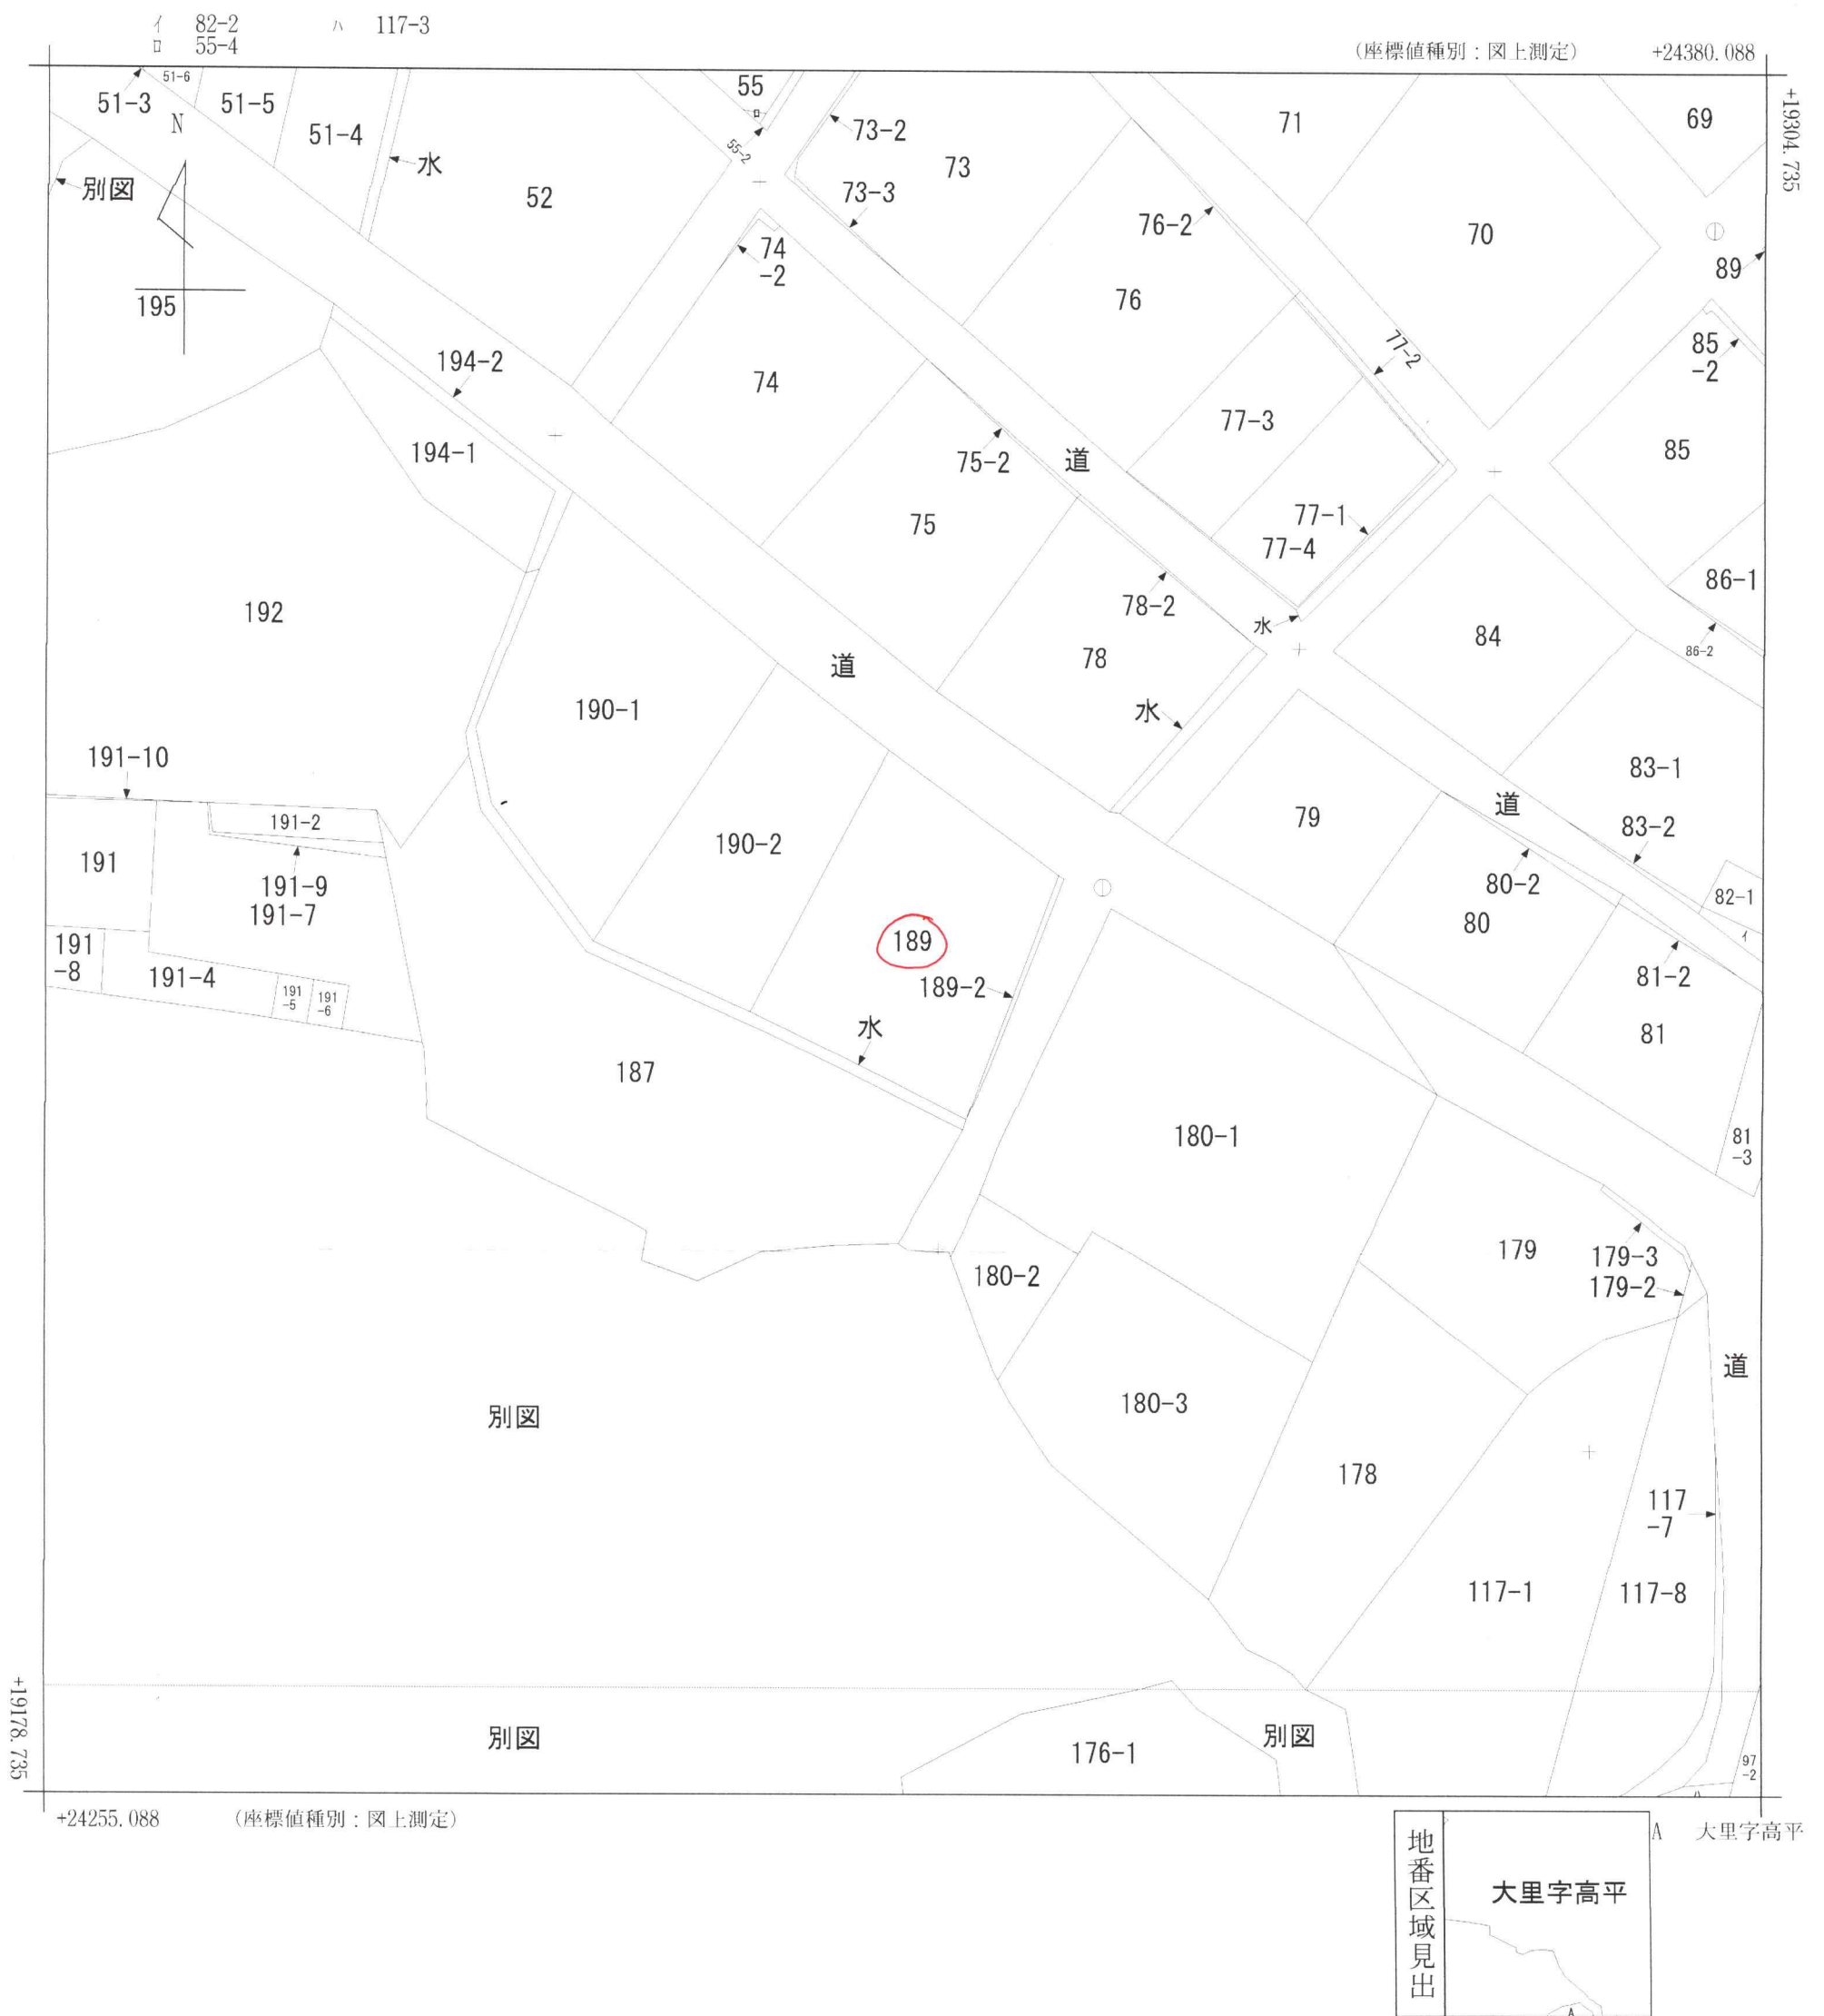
イ 82-2
ロ 55-4
ハ 117-3

(座標値種別：図上測定)
+24380.088
+19304.735

51-3
51-6
51-5
51-4
N
水
52
55
ロ
55-2
73-2
73
73-3
71
69
別図
74
-2
76-2
70
89
76
195
77-2
85
-2
194-2
74
77-3
85
194-1
75-2
道
75
77-1
77-4
86-1
192
78-2
水
84
86-2
道
78
190-1
水
191-10
83-1
79
道
191-2
190-2
83-2
191
191-9
191-7
80-2
82-1
80
189
191
-8
191-4
191
-5
191
-6
189-2
81-2
水
81
187
180-1
81
-3
179
179-3
179-2
180-2
道
別図
180-3
178
117
-7
117-1
117-8
+19178.735
別図
176-1
別図
97
-2

+24255.088
(座標値種別：図上測定)

地番区域見出
大里字高平
A 大里字高平